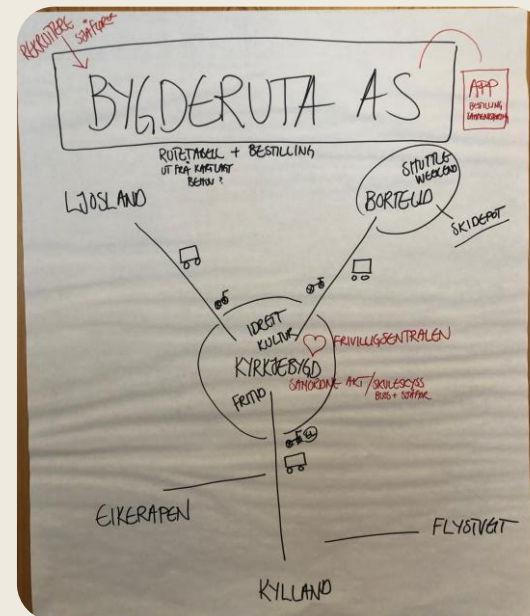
REKRUTTERE SJÅFØRER

BYGDERUTA AS

APP
BESTILLING
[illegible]

RUTETABELL + BESTILLING
UT FRÅ KARTLAGT BEHOV?

LJOSLAND

SHUTTLE
WEEKEND
BORTELID

SKIDEPOT

IDRETT
KULTUR

FRIVILLIGSENTRALEN

KYRKJEBYGD

FRITID

SAMORDNE AKT/SKULESKYSS
BUSS + SJÅFØR

EIKERAPEN

FLYSTVEIT

KYLLAND